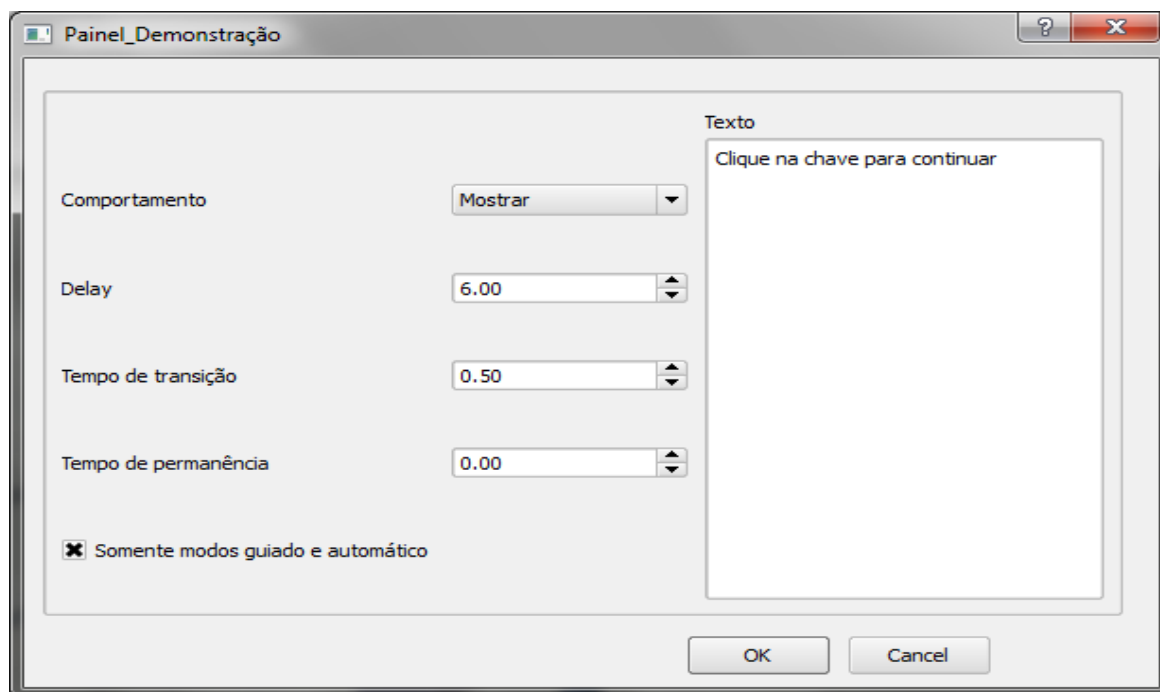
Painel_Demonstração

?

X

Texto

Clique na chave para continuar

Comportamento

Mostrar

Delay

6.00

Tempo de transição

0.50

Tempo de permanência

0.00

Somente modos guiado e automático

OK

Cancel